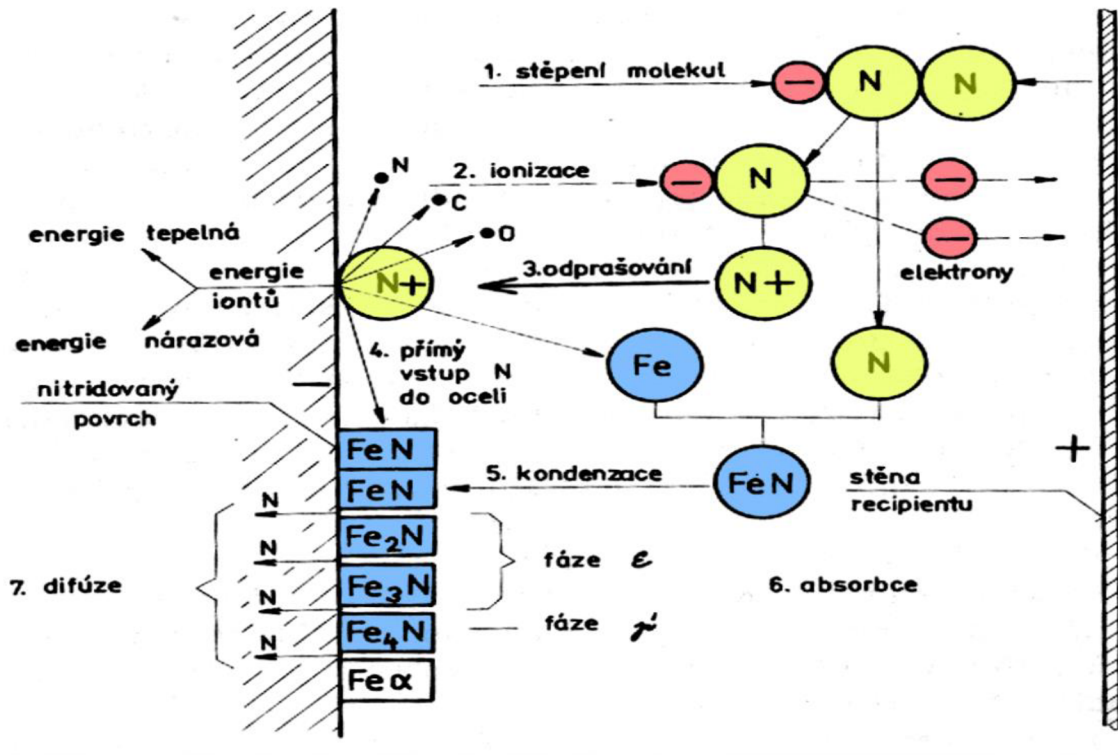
1. stěpení molekul

−

N

N

2. ionizace

−

N

−

−

elektrony

N

C

O

energie tepelná

energie iontů

energie nárazová

N+

3.odprašování

N+

4. přímý vstup N do oceli

Fe

N

nitridovaný povrch

−

FeN

FeN

5. kondenzace

FeN

stěna recipientu

+

N

N

N

N

$Fe_2N$

$Fe_3N$

$Fe_4N$

Fe α

7. difúze

fáze ε

fáze γ'

6. absorbce